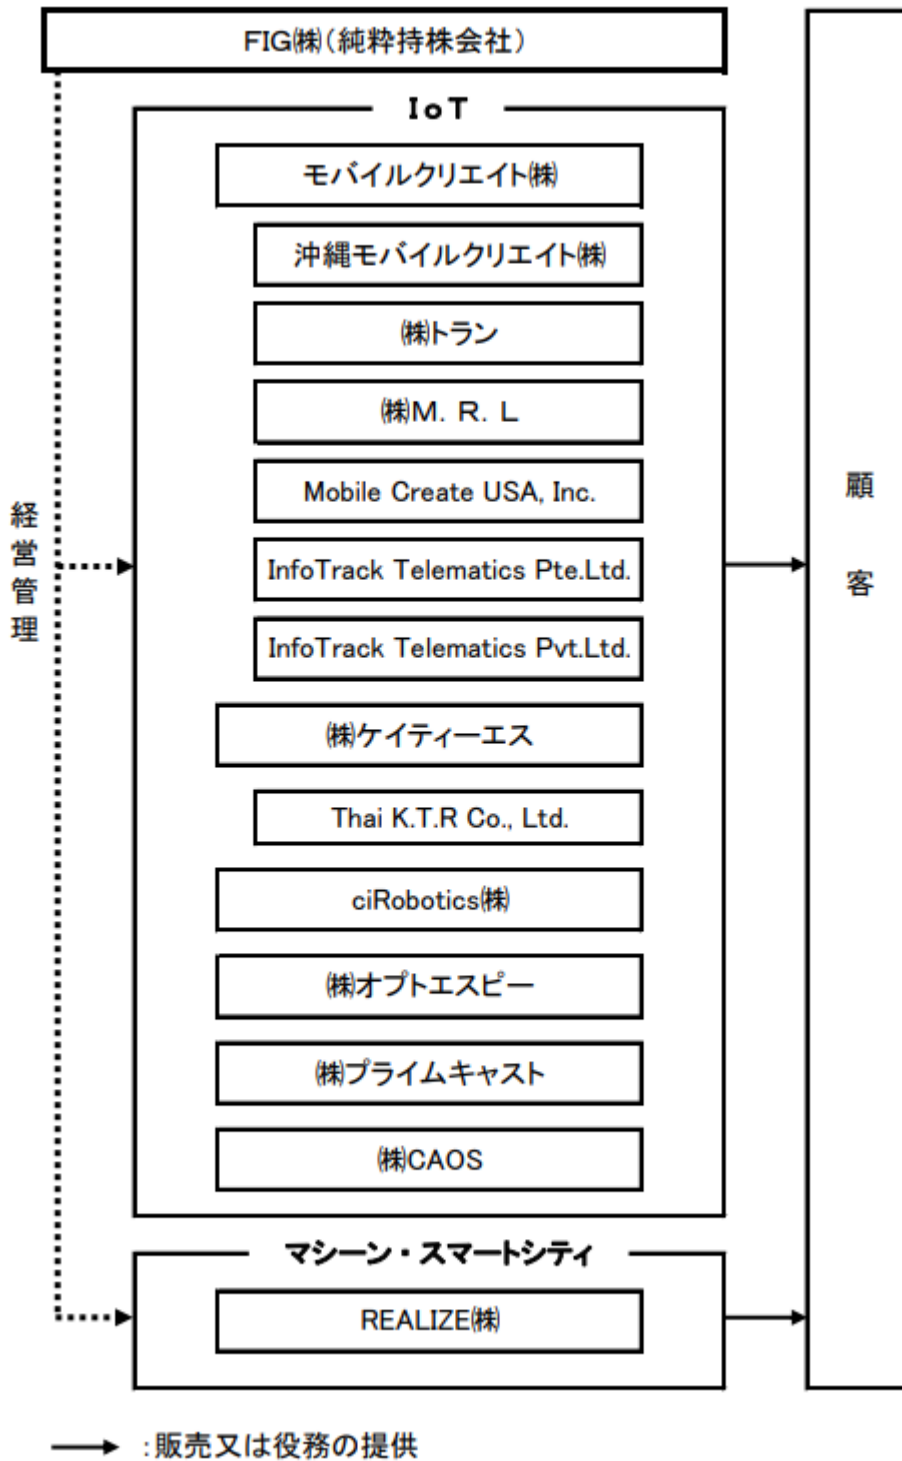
FIG㈱(純粋持株会社)

経営管理

IoT

モバイルクリエイト㈱

沖縄モバイルクリエイト㈱

㈱トラン

㈱M. R. L

Mobile Create USA, Inc.

InfoTrack Telematics Pte.Ltd.

InfoTrack Telematics Pvt.Ltd.

㈱ケイティーエス

Thai K.T.R Co., Ltd.

ciRobotics㈱

㈱オプトエスピー

㈱プライムキャスト

㈱CAOS

マシーン・スマートシティ

REALIZE㈱

顧客

:販売又は役務の提供